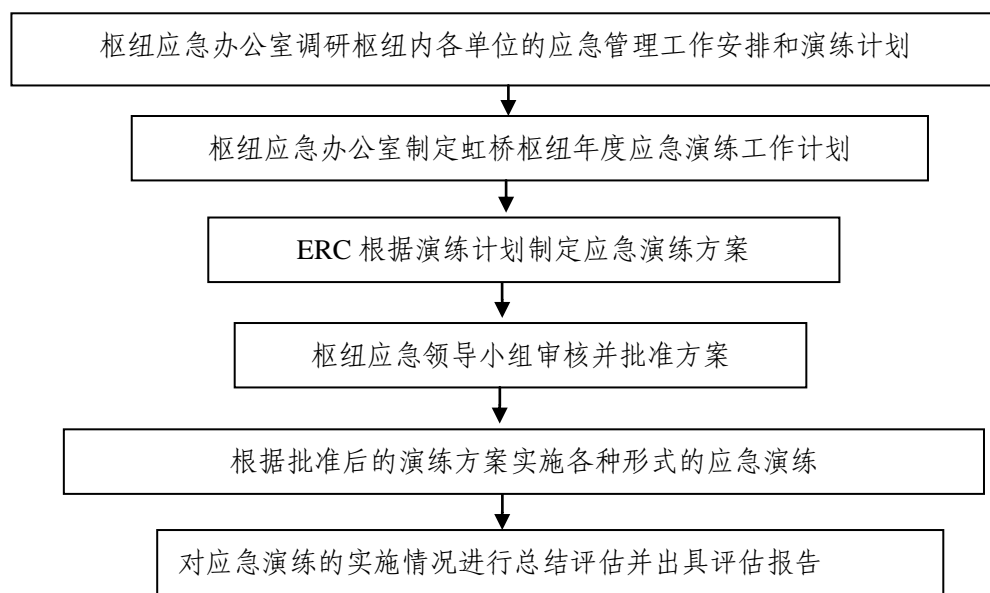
枢纽应急办公室调研枢纽内各单位的应急管理工作安排和演练计划

枢纽应急办公室制定虹桥枢纽年度应急演练工作计划

ERC 根据演练计划制定应急演练方案

枢纽应急领导小组审核并批准方案

根据批准后的演练方案实施各种形式的应急演练

对应急演练的实施情况进行总结评估并出具评估报告